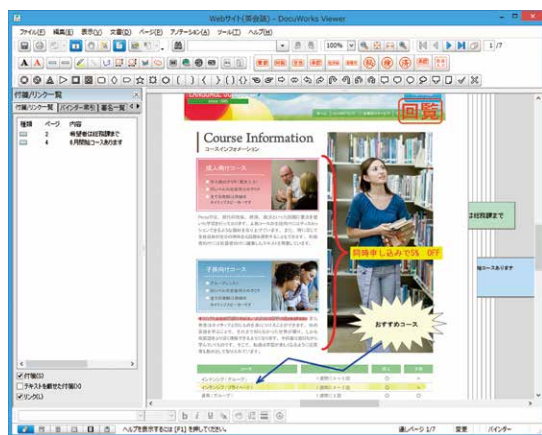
Webサイト(英会話) - DocuWorks Viewer

ファイル(F) 編集(E) 表示(V) 文書(D) ページ(P) アノテーション(A) ツール(T) ヘルプ(H)

100%

1/7

付箋/リンク一覧

付箋/リンク一覧 バインダー索引 署名一覧

種類 ページ 内容
2 希望者は短期講習で
4 6月開始コースあります

回覧

Course Information
コースインフォメーション

成人向けコース

子供向けコース

同時申し込みで5% OFF

おすすめコース

は短期講習で

始コースあります

付箋(S)
テキストを貼付けた付箋(X)
リンク(L)

ヘルプを表示するには [F1] を押してください。

表ページ 1/7 変更 バインダー